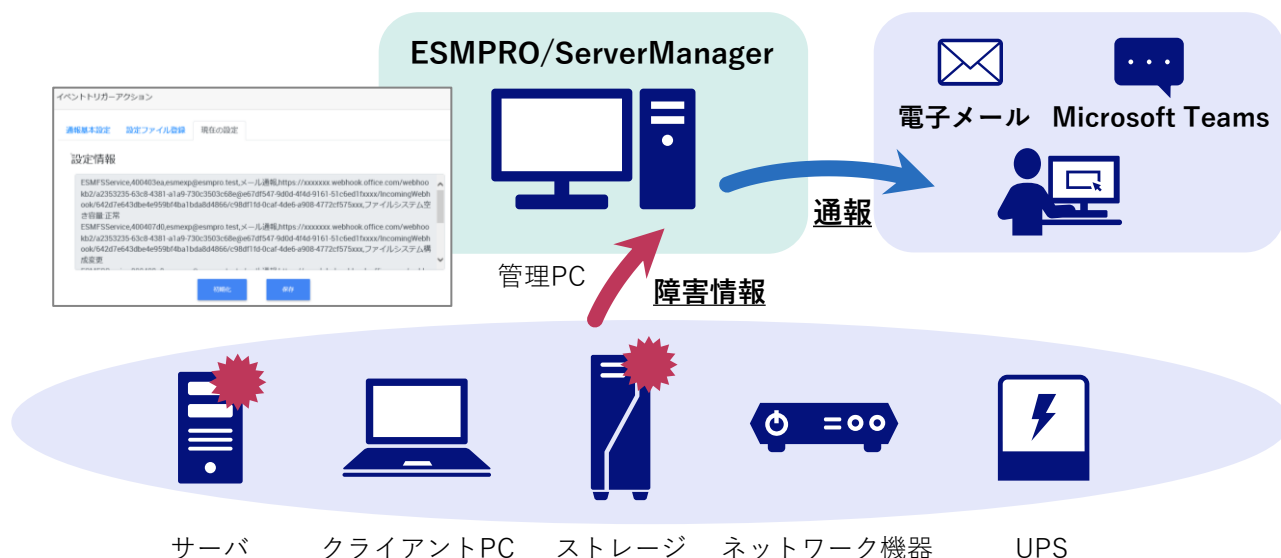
ESMPRO/ServerManager

イベントトリガーアクション

通報基本設定　設定ファイル登録　現在の設定

設定情報

ESMFSService,400403ea,esmexp@esmpro.test,メール通報,https://xxxxxxx.webhook.office.com/webhookb2/a2353235-63c8-4381-a1a9-730c3503c68e@e67df547-9d0d-4f4d-9161-51c6ed1fxxxx/IncomingWebhook/642d7e643dbe4e959bf4ba1bda8d4866/c98df1fd-0caf-4de6-a908-4772cf575xxx,ファイルシステム空き容量 正常
ESMFSService,400407d0,esmexp@esmpro.test,メール通報,https://xxxxxxx.webhook.office.com/webhookb2/a2353235-63c8-4381-a1a9-730c3503c68e@e67df547-9d0d-4f4d-9161-51c6ed1fxxxx/IncomingWebhook/642d7e643dbe4e959bf4ba1bda8d4866/c98df1fd-0caf-4de6-a908-4772cf575xxx,ファイルシステム構成変更
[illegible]

初期化　保存

管理PC

障害情報

通報

電子メール　Microsoft Teams

サーバ　クライアントPC　ストレージ　ネットワーク機器　UPS